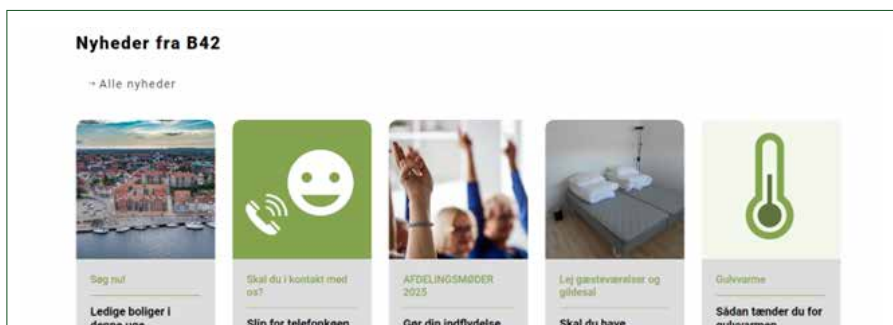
Nyheder fra B42

→ Alle nyheder

Søg nu!

Ledige boliger i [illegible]

Skal du i kontakt med os?

Slip for telefonkøen

AFDELINGSMØDER 2025

Gør din indflydelse

Lej gæsteværelser og gildesal

Skal du have

Gulvvarme

Sådan tænder du for gulvvarmen